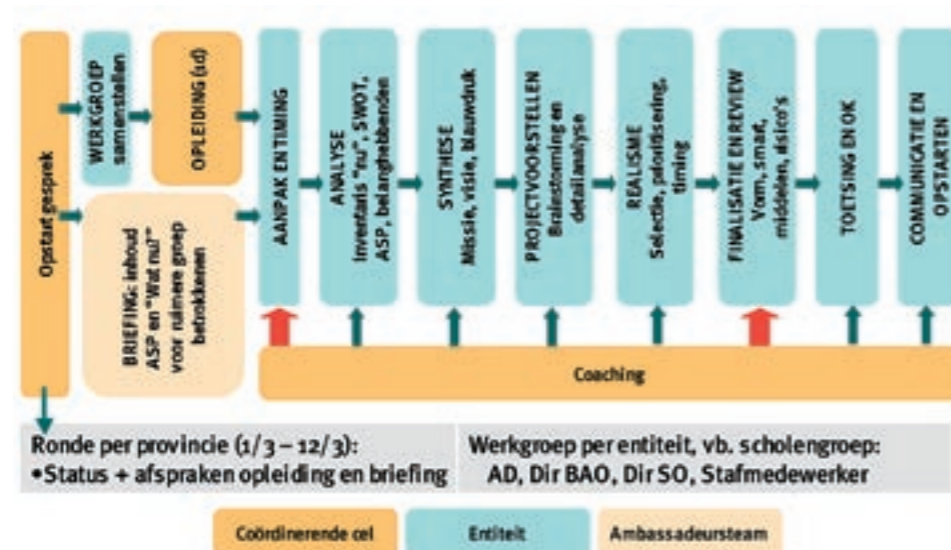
Opstart gesprek

WERKGROEP samenstellen

OPLEIDING (1d)

BRIEFING: inhoud ASP en "Wat nu?" voor ruimere groep betrokkenen

AANPAK EN TIMING

ANALYSE Inventaris "nu", SWOT, ASP, belanghebbenden

SYNTHESE Missie, visie, blauwdruk

PROJECTVOORSTELLEN Brainstorming en detailanalyse

REALISME Selectie, prioritisering, timing

FINALISATIE EN REVIEW Vorm, smart, middelen, risico's

TOETSING EN OK

COMMUNICATIE EN OPSTARTEN

Coaching

Ronde per provincie (1/3 – 12/3):
•Status + afspraken opleiding en briefing

Werkgroep per entiteit, vb. scholengroep:
AD, Dir BAO, Dir SO, Stafmedewerker

Coördinerende cel

Entiteit

Ambassadeursteam